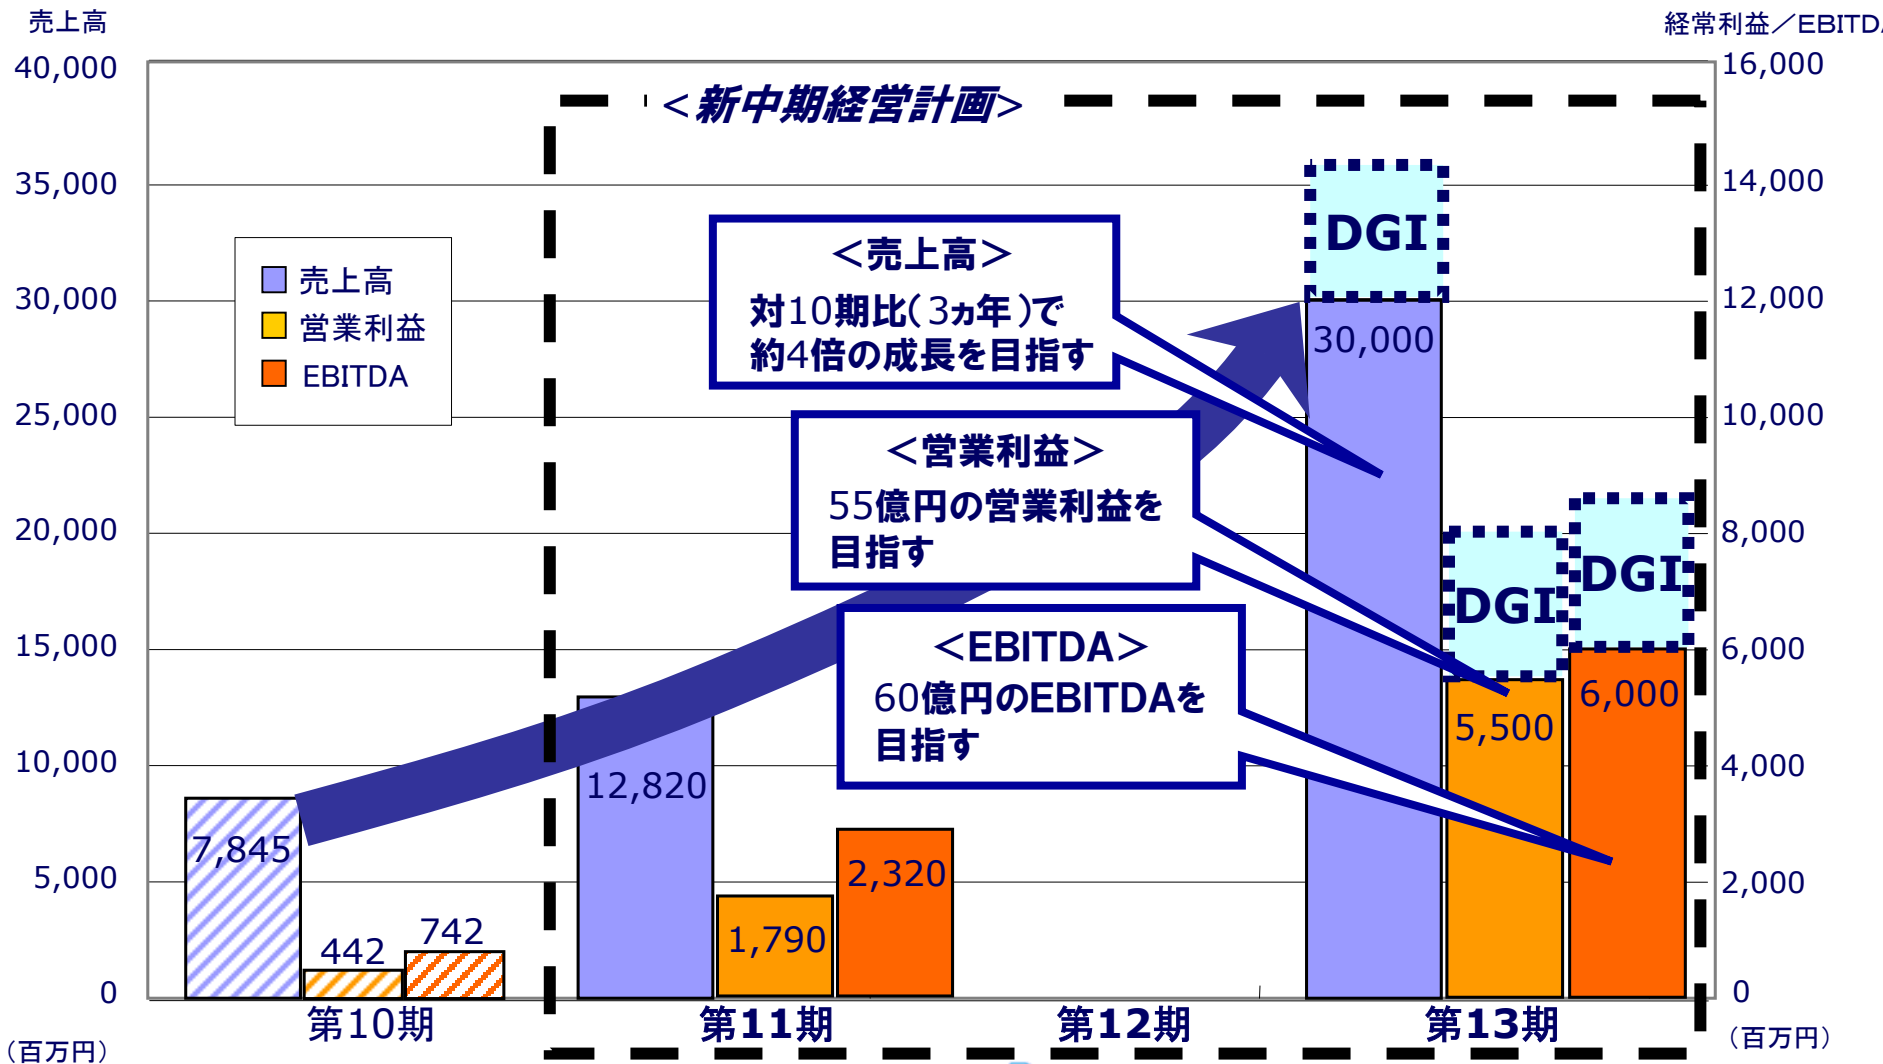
売上高

経常利益／EBITD

40,000
35,000
30,000
25,000
20,000
15,000
10,000
5,000
0
（百万円）

16,000
14,000
12,000
10,000
8,000
6,000
4,000
2,000
0
（百万円）

＜新中期経営計画＞

売上高
営業利益
EBITDA

＜売上高＞
対10期比（3ヵ年）で
約4倍の成長を目指す

＜営業利益＞
55億円の営業利益を
目指す

＜EBITDA＞
60億円のEBITDAを
目指す

DGI
DGI
DGI

7,845
442
742
12,820
1,790
2,320
30,000
5,500
6,000

第10期
第11期
第12期
第13期